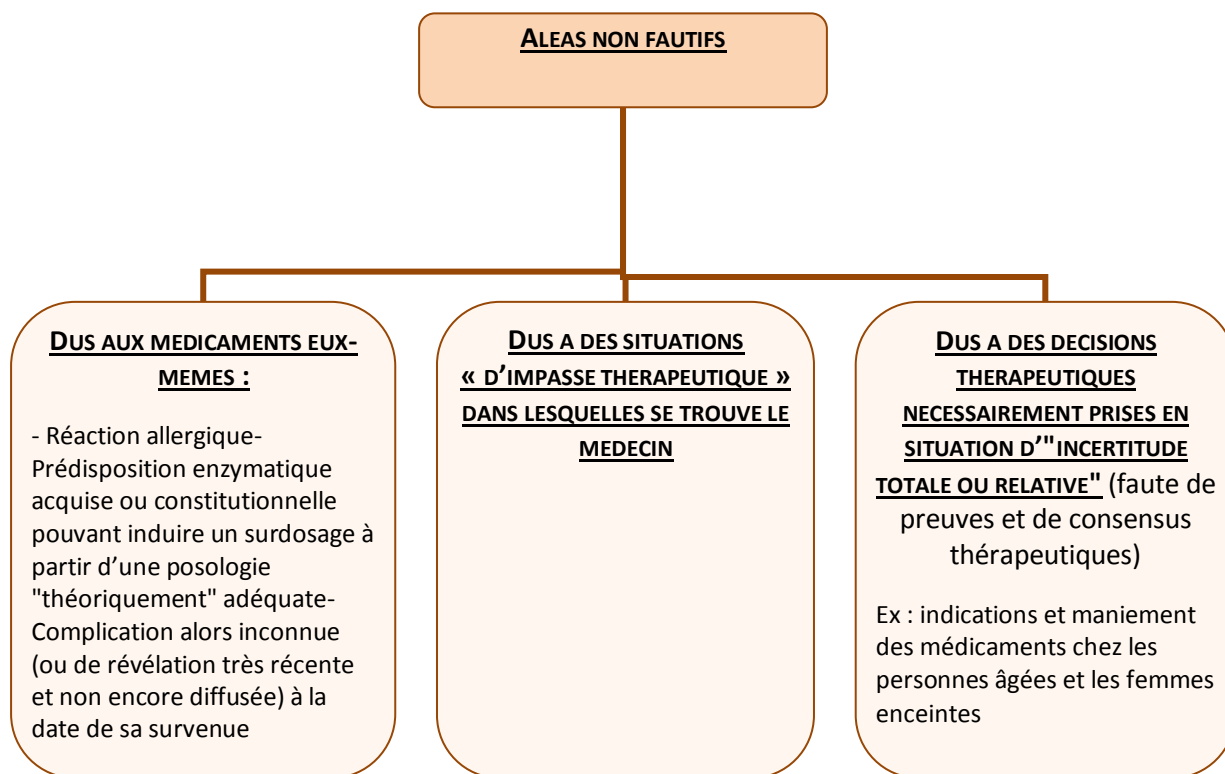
ALEAS NON FAUTIFS

DUS AUX MEDICAMENTS EUX-MEMES :

- Réaction allergique- Prédisposition enzymatique acquise ou constitutionnelle pouvant induire un surdosage à partir d'une posologie "théoriquement" adéquate- Complication alors inconnue (ou de révélation très récente et non encore diffusée) à la date de sa survenue

DUS A DES SITUATIONS « D'IMPASSE THERAPEUTIQUE » DANS LESQUELLES SE TROUVE LE MEDECIN

DUS A DES DECISIONS THERAPEUTIQUES NECESSAIREMENT PRISES EN SITUATION D'"INCERTITUDE TOTALE OU RELATIVE" (faute de preuves et de consensus thérapeutiques)

Ex : indications et maniement des médicaments chez les personnes âgées et les femmes enceintes